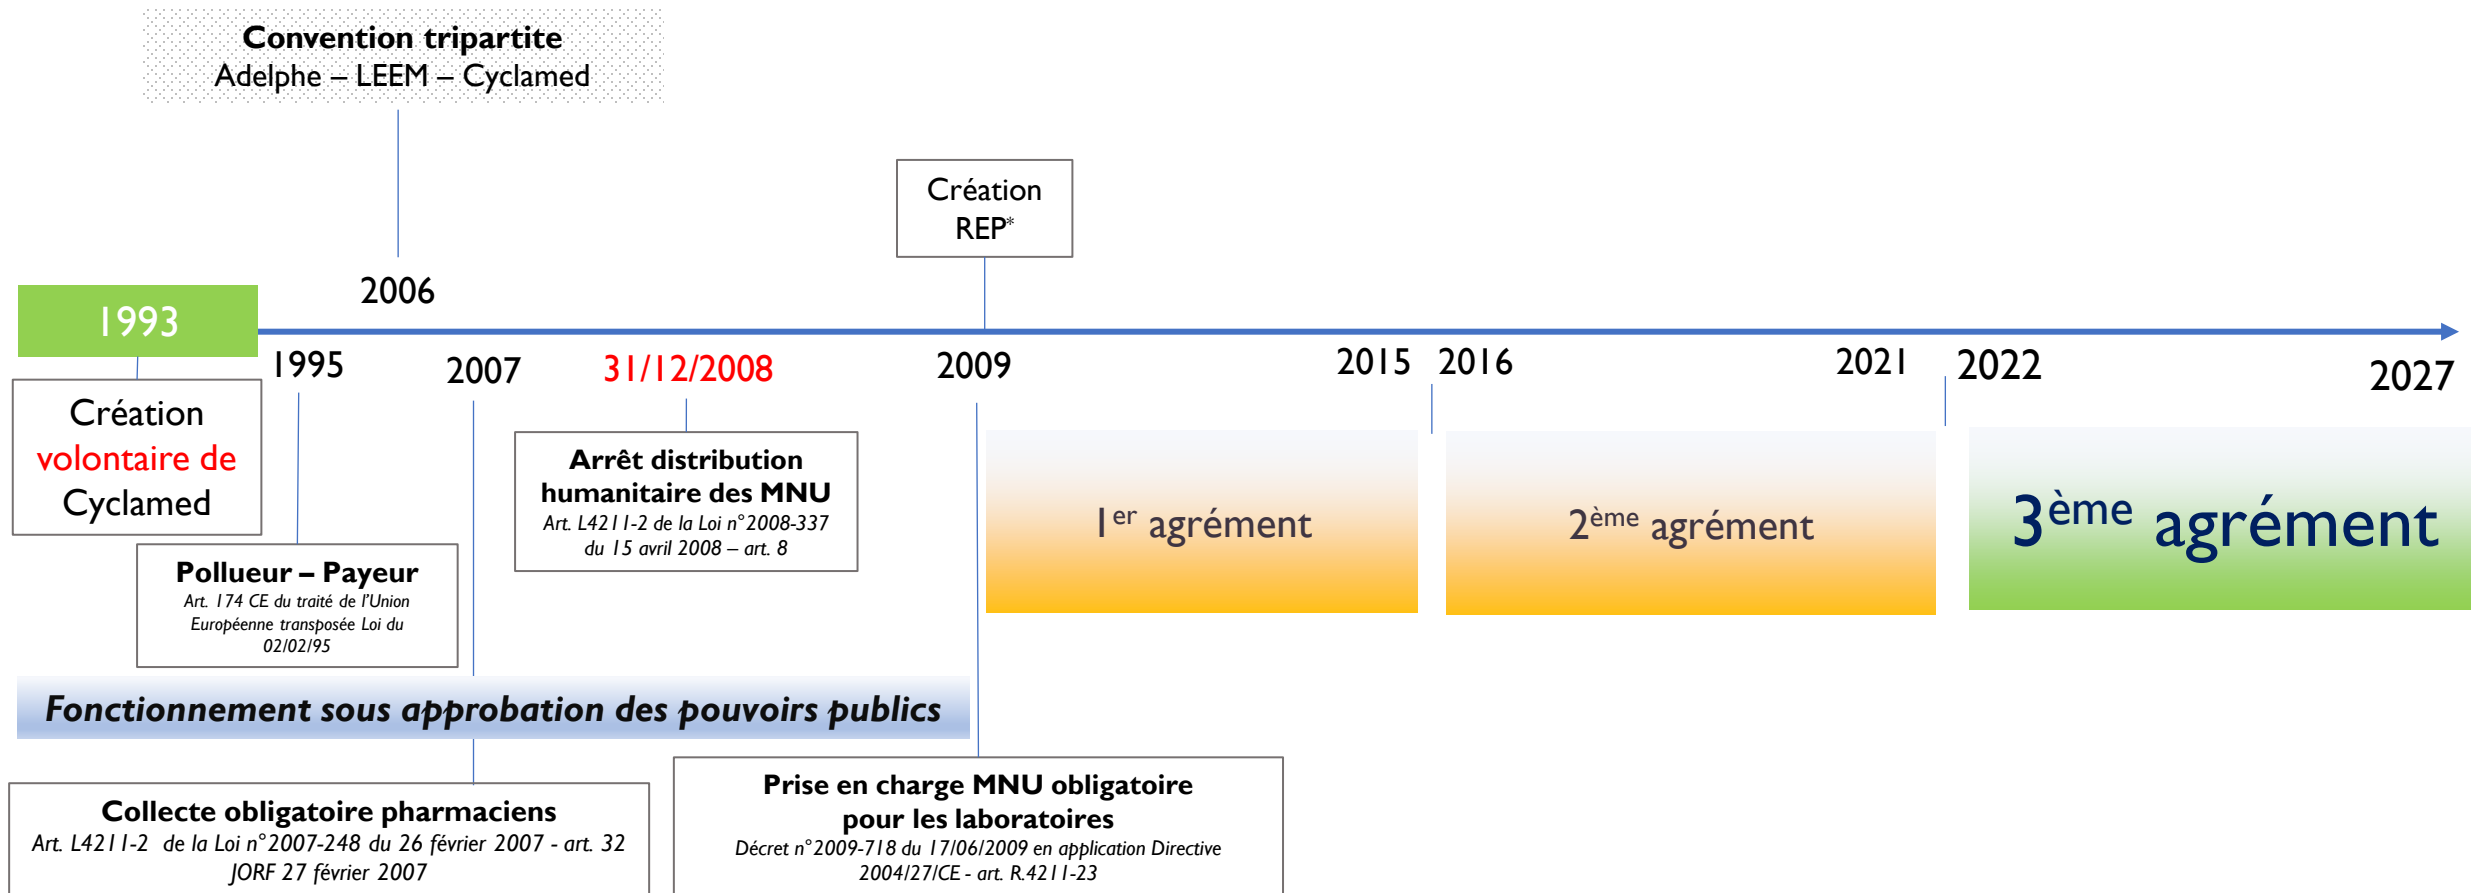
Convention tripartite
Adelphe – LEEM – Cyclamed

Création REP*

2006

1993

1995

2007

31/12/2008

2009

2015

2016

2021

2022

2027

Création volontaire de Cyclamed

Arrêt distribution humanitaire des MNU
Art. L4211-2 de la Loi n°2008-337 du 15 avril 2008 – art. 8

1er agrément

2ème agrément

3ème agrément

Pollueur – Payeur
Art. 174 CE du traité de l'Union Européenne transposée Loi du 02/02/95

Fonctionnement sous approbation des pouvoirs publics

Collecte obligatoire pharmaciens
Art. L4211-2 de la Loi n°2007-248 du 26 février 2007 - art. 32 JORF 27 février 2007

Prise en charge MNU obligatoire pour les laboratoires
Décret n°2009-718 du 17/06/2009 en application Directive 2004/27/CE - art. R.4211-23